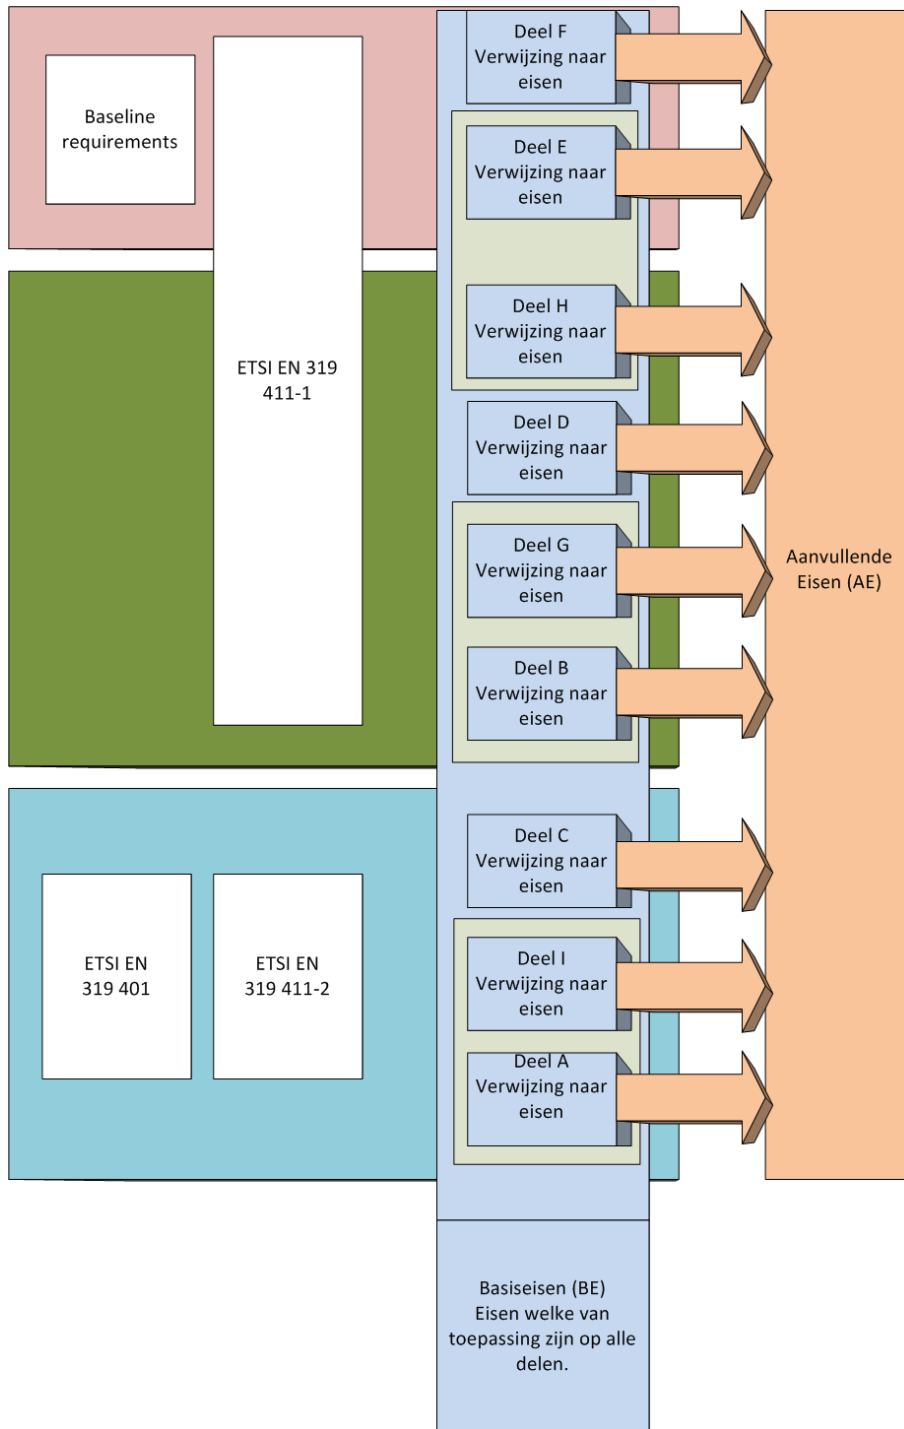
Baseline requirements

ETSI EN 319 411-1

Deel F
Verwijzing naar eisen

Deel E
Verwijzing naar eisen

Deel H
Verwijzing naar eisen

Deel D
Verwijzing naar eisen

Deel G
Verwijzing naar eisen

Deel B
Verwijzing naar eisen

Deel C
Verwijzing naar eisen

Deel I
Verwijzing naar eisen

Deel A
Verwijzing naar eisen

Aanvullende Eisen (AE)

ETSI EN 319 401

ETSI EN 319 411-2

Basiseisen (BE)
Eisen welke van toepassing zijn op alle delen.